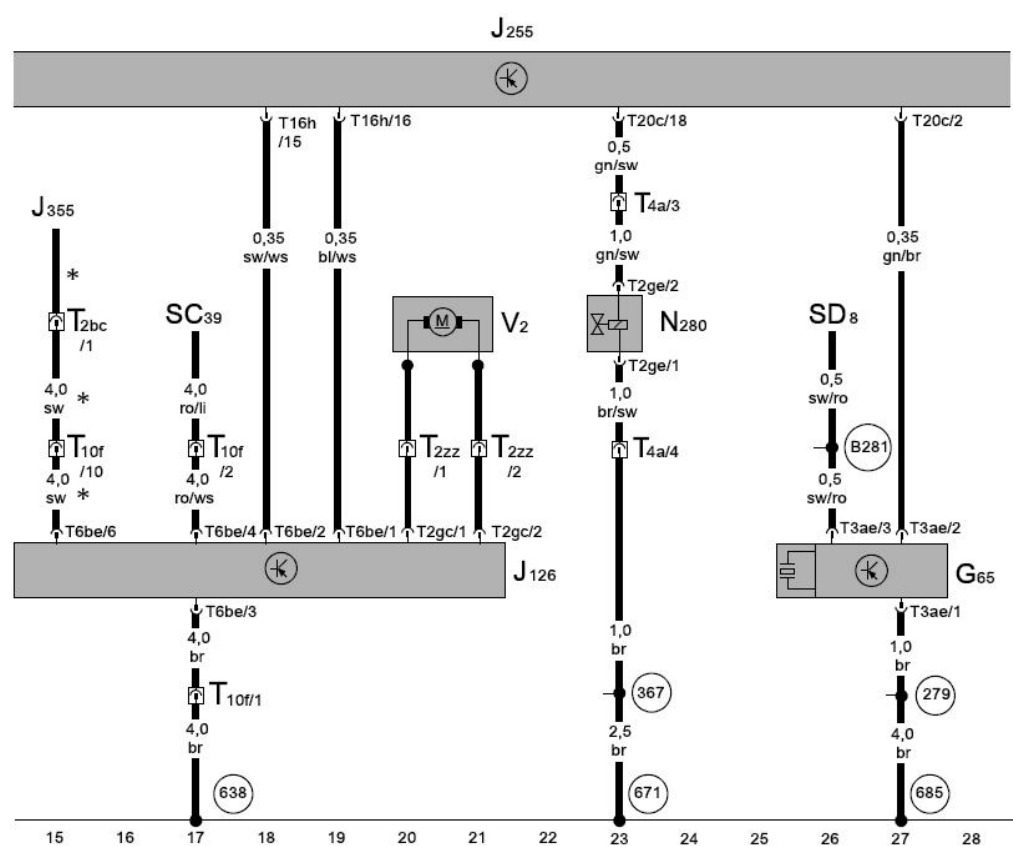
$J_{255}$

T16h /15
T16h/16
T20c/18
T20c/2

$J_{355}$

*

$T_{2bc}$ /1

4,0 sw *

$T_{10f}$ /10

4,0 sw *

T6be/6

$SC_{39}$

4,0 ro/li

$T_{10f}$ /2

4,0 ro/ws

T6be/4

0,35 sw/ws

T6be/2

0,35 bl/ws

T6be/1

M

$V_2$

$T_{2zz}$ /1

$T_{2zz}$ /2

T2gc/1
T2gc/2

$J_{126}$

T6be/3

4,0 br

$T_{10f/1}$

4,0 br

638

0,5 gn/sw

$T_{4a/3}$

1,0 gn/sw

T2ge/2

$N_{280}$

T2ge/1

1,0 br/sw

$T_{4a/4}$

1,0 br

367

2,5 br

671

0,35 gn/br

$SD_8$

0,5 sw/ro

B281

0,5 sw/ro

T3ae/3
T3ae/2

$G_{65}$

T3ae/1

1,0 br

279

4,0 br

685

15 16 17 18 19 20 21 22 23 24 25 26 27 28